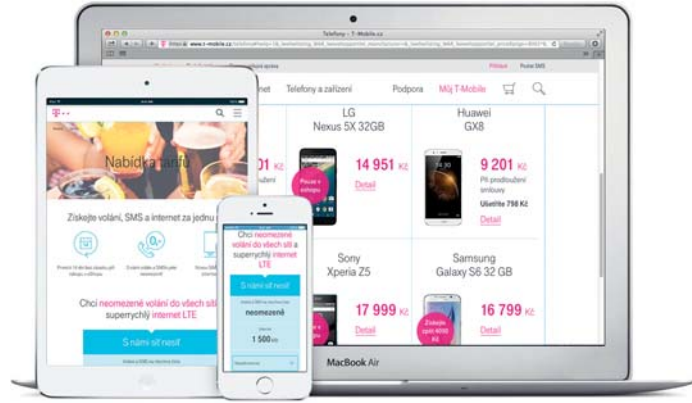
Telefony - T-Mobile.cz

https://www.t-mobile.cz/telefony

Přihlásit   Posílat SMS

Telefony a zařízení   Podpora   Můj T-Mobile

LG
Nexus 5X 32GB

14 951 Kč

Pouze v eshopu

Detail

Huawei
GX8

9 201 Kč

Při prodloužení smlouvy

Ušetříte 798 Kč

Detail

Sony
Xperia Z5

17 999 Kč

Detail

Samsung
Galaxy S6 32 GB

16 799 Kč

Získejte zpět 4000 Kč

Detail

MacBook Air

Nabídka tarifů

Získejte volání, SMS a internet za jednu

Chci neomezené volání do všech sítí a superrychlý internet LTE

S námi síť nesíť

Chci neomezené volání do všech sítí a superrychlý internet LTE

S námi síť nesíť

neomezeně

1 500 Kč